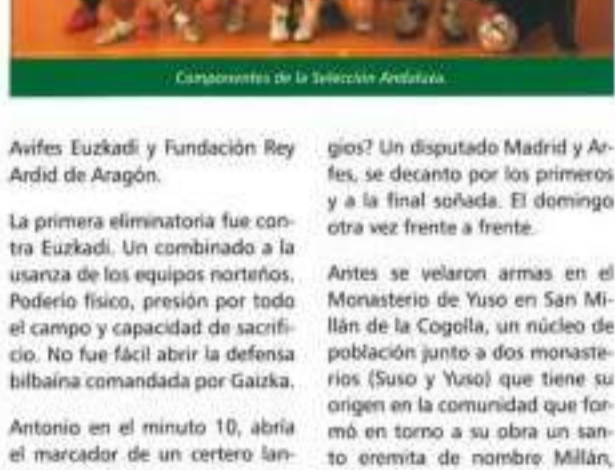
Componentes de la Selección Andaluza.

Avifes Euzkadi y Fundación Rey Ardid de Aragón.

La primera eliminatoria fue contra Euzkadi. Un combinado a la usanza de los equipos norteños. Poderío físico, presión por todo el campo y capacidad de sacrificio. No fue fácil abrir la defensa bilbaína comandada por Gaizka.

Antonio en el minuto 10, abría el marcador de un certero lan-

gios? Un disputado Madrid y Arfes, se decantó por los primeros y a la final soñada. El domingo otra vez frente a frente.

Antes se velaron armas en el Monasterio de Yuso en San Millán de la Cogolla, un núcleo de población junto a dos monasterios (Suso y Yuso) que tiene su origen en la comunidad que formó en torno a su obra un santo eremita de nombre Millán.